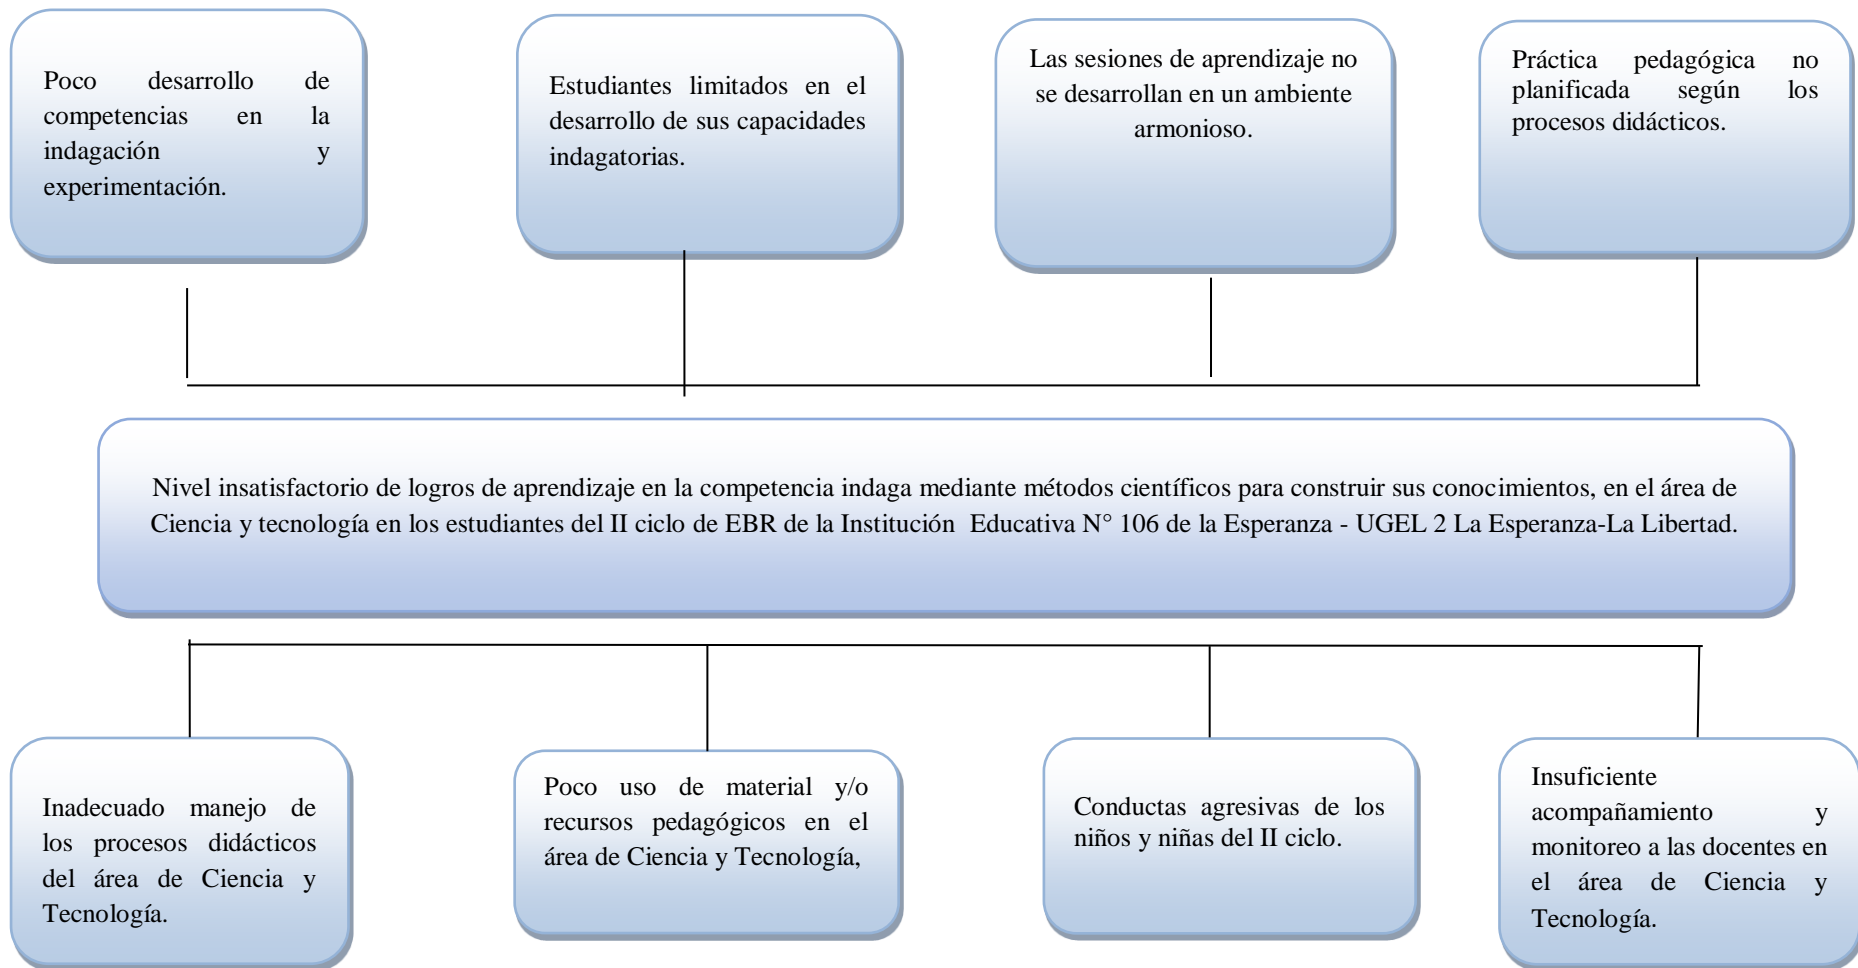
Poco desarrollo de competencias en la indagación y experimentación.

Estudiantes limitados en el desarrollo de sus capacidades indagatorias.

Las sesiones de aprendizaje no se desarrollan en un ambiente armonioso.

Práctica pedagógica no planificada según los procesos didácticos.

Nivel insatisfactorio de logros de aprendizaje en la competencia indaga mediante métodos científicos para construir sus conocimientos, en el área de Ciencia y tecnología en los estudiantes del II ciclo de EBR de la Institución Educativa N° 106 de la Esperanza - UGEL 2 La Esperanza-La Libertad.

Inadecuado manejo de los procesos didácticos del área de Ciencia y Tecnología.

Poco uso de material y/o recursos pedagógicos en el área de Ciencia y Tecnología,

Conductas agresivas de los niños y niñas del II ciclo.

Insuficiente acompañamiento y monitoreo a las docentes en el área de Ciencia y Tecnología.